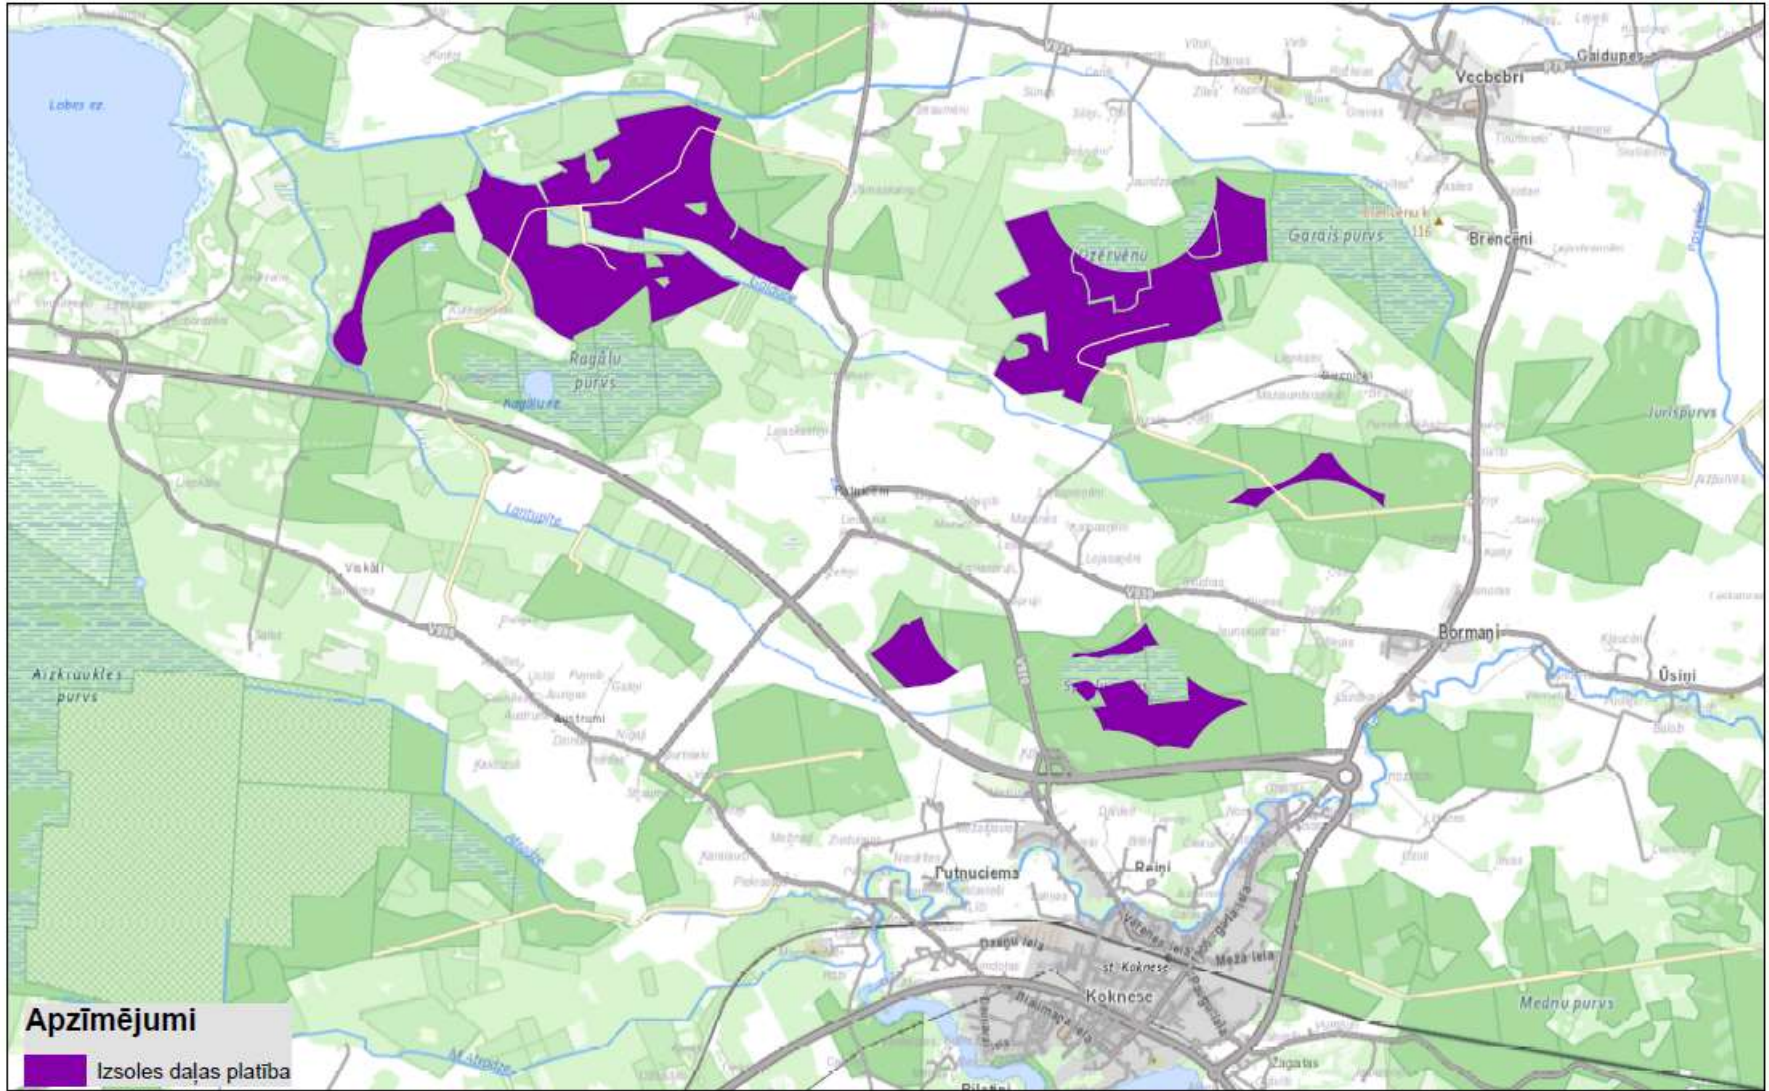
Lobes ez.

Vecbebri

Gaidunes

Brenčeni

Garais purvs

Ragāļu purvs

Ragāļu ez.

Juris purvs

Lantupīte

Viskāļi

Austrumi

Aizkraukles purvs

Bormaņi

Ūsiņi

Putnuciema

Reiņi

Koknese

st. Koknese

Meža iela

Dzegu iela

Mednu purvs

Apzīmējumi

Izsoles daļas platība